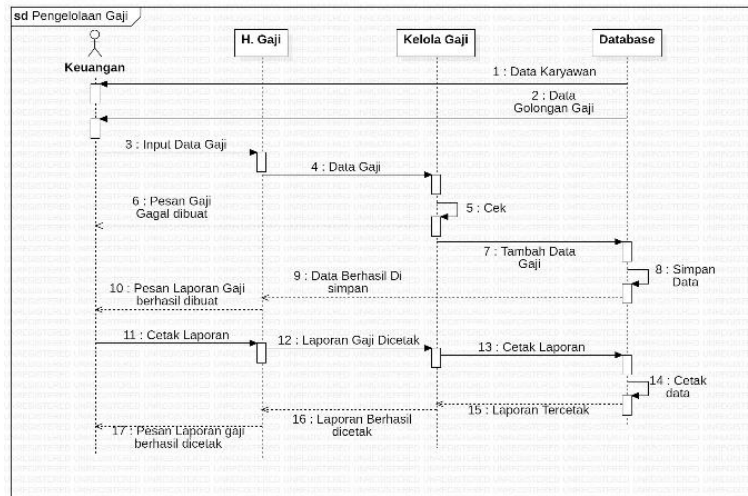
sd Pengelolaan Gaji

Keuangan

H. Gaji

Kelola Gaji

Database

1 : Data Karyawan

2 : Data Golongan Gaji

3 : Input Data Gaji

4 : Data Gaji

5 : Cek

6 : Pesan Gaji Gagal dibuat

7 : Tambah Data Gaji

8 : Simpan Data

9 : Data Berhasil Di simpan

10 : Pesan Laporan Gaji berhasil dibuat

11 : Cetak Laporan

12 : Laporan Gaji Dicetak

13 : Cetak Laporan

14 : Cetak data

15 : Laporan Tercetak

16 : Laporan Berhasil dicetak

17 : Pesan Laporan gaji berhasil dicetak